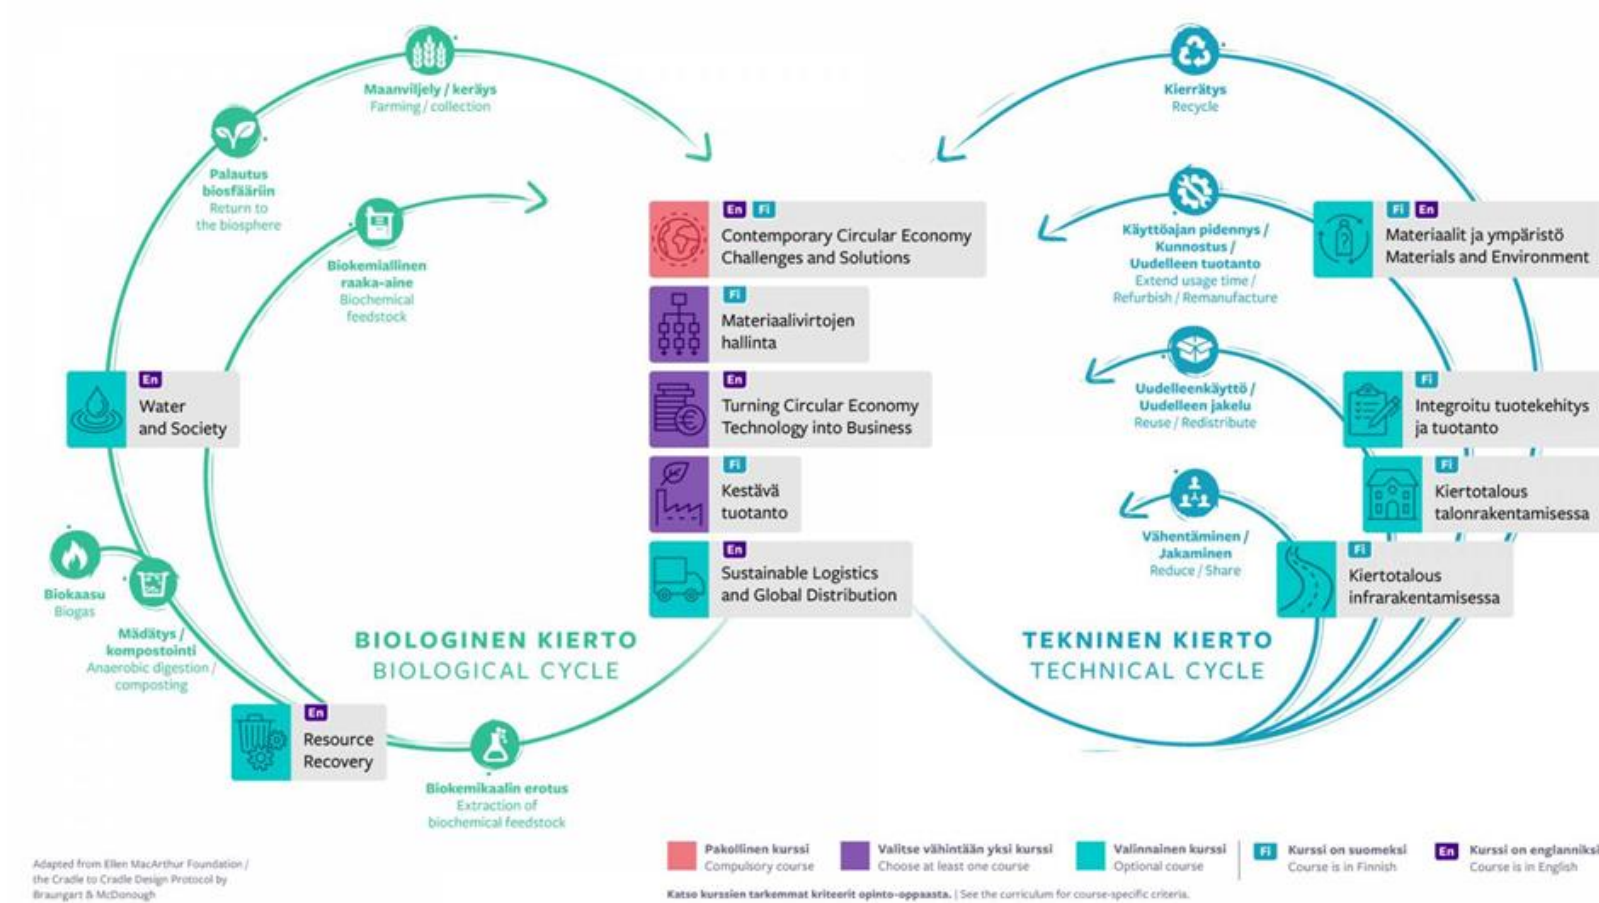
Maanviljely / keräys
Farming / collection

Palautus biosfääriin
Return to the biosphere

Biokemiallinen raaka-aine
Biochemical feedstock

En
Water and Society

Biokaasu
Biogas

Mädätys / kompostointi
Anaerobic digestion / composting

En
Resource Recovery

Biokemikaalin erotus
Extraction of biochemical feedstock

En Fi
Contemporary Circular Economy Challenges and Solutions

Fi
Materiaalivirtojen hallinta

En
Turning Circular Economy Technology into Business

Fi
Kestävä tuotanto

En
Sustainable Logistics and Global Distribution

BIOLOGINEN KIERTO
BIOLOGICAL CYCLE

Kierrätys
Recycle

Käyttöajan pidennys / Kunnostus / Uudelleen tuotanto
Extend usage time / Refurbish / Remanufacture

Uudelleenkäyttö / Uudelleen jakelu
Reuse / Redistribute

Vähentäminen / Jakaminen
Reduce / Share

Fi En
Materiaalit ja ympäristö
Materials and Environment

Fi
Integroitu tuotekehitys ja tuotanto

Fi
Kiertotalous talonrakentamisessa

Fi
Kiertotalous infrarakentamisessa

TEKNINEN KIERTO
TECHNICAL CYCLE

Adapted from Ellen MacArthur Foundation / the Cradle to Cradle Design Protocol by Braungart & McDonough

Pakollinen kurssi
Compulsory course

Valitse vähintään yksi kurssi
Choose at least one course

Valinnainen kurssi
Optional course

Fi Kurssi on suomeksi
Course is in Finnish

En Kurssi on englanniksi
Course is in English

Katso kurssien tarkemmat kriteerit opinto-oppaasta. | See the curriculum for course-specific criteria.